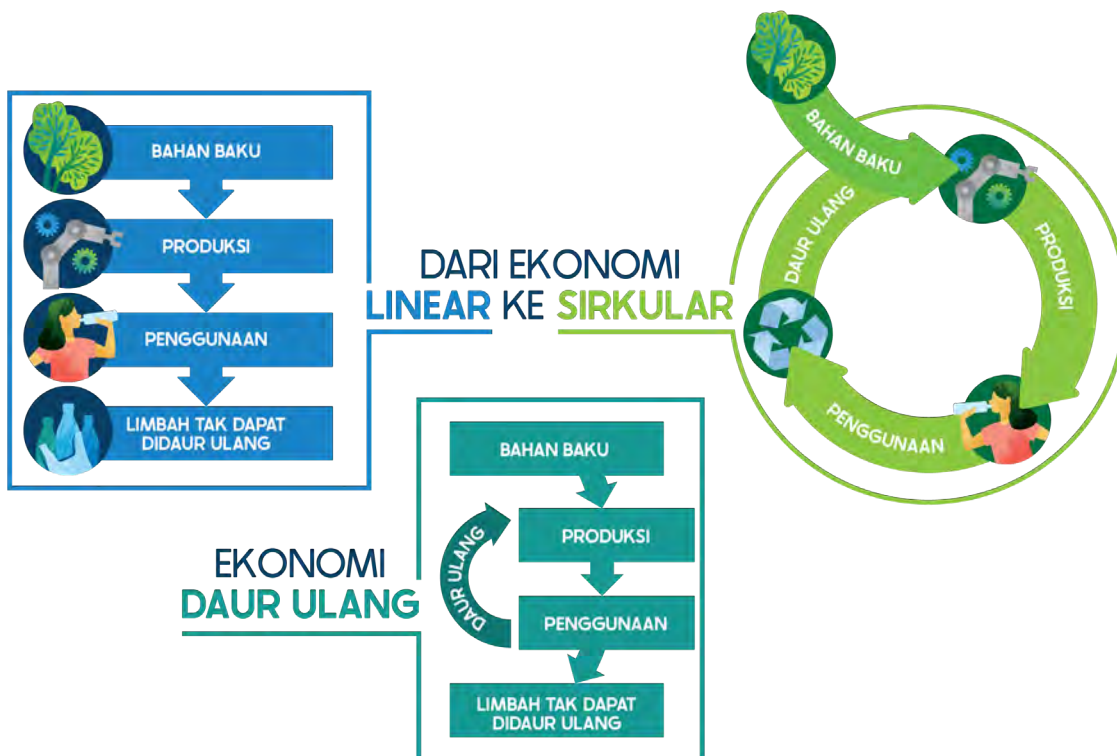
BAHAN BAKU

PRODUKSI

PENGGUNAAN

LIMBAH TAK DAPAT DIDAUR ULANG

DARI EKONOMI LINEAR KE SIRKULAR

BAHAN BAKU

PRODUKSI

PENGGUNAAN

DAUR ULANG

EKONOMI DAUR ULANG

BAHAN BAKU

PRODUKSI

DAUR ULANG

PENGGUNAAN

LIMBAH TAK DAPAT DIDAUR ULANG